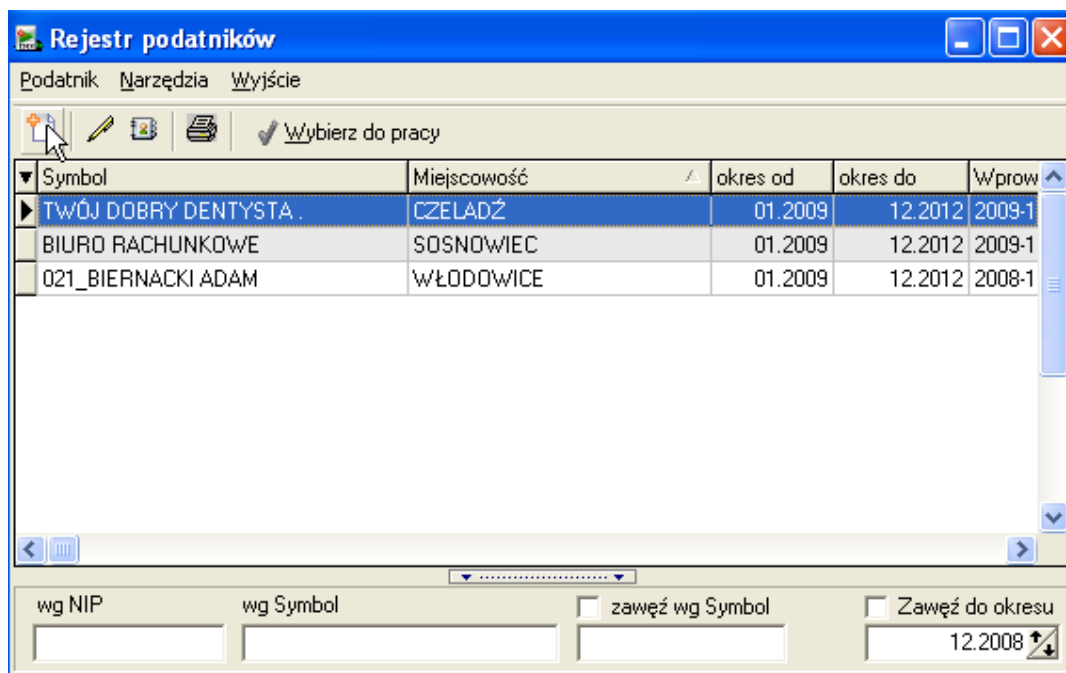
Rejestr podatników

Podatnik Narzędzia Wyjście

Wybierz do pracy

| Symbol | Miejscowość | okres od | okres do | Wprow |
|---|---|---|---|---|
| TWÓJ DOBRY DENTYSTA . | CZELADŹ | 01.2009 | 12.2012 | 2009-1 |
| BIURO RACHUNKOWE | SOSNOWIEC | 01.2009 | 12.2012 | 2009-1 |
| 021_BIERNACKI ADAM | WŁODOWICE | 01.2009 | 12.2012 | 2008-1 |

wg NIP

wg Symbol

zawęź wg Symbol

Zawęź do okresu

12.2008